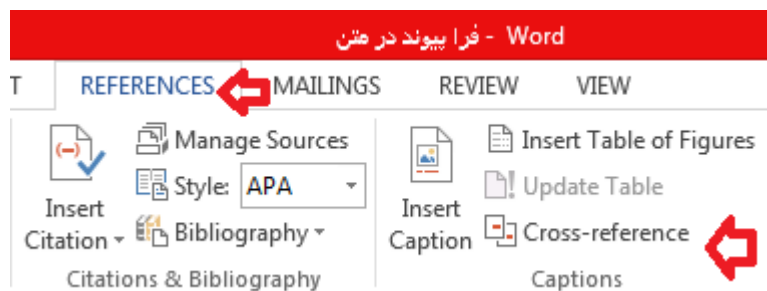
فرا پیوند در متن - Word

T REFERENCES MAILINGS REVIEW VIEW

Manage Sources
Style: APA
Insert Citation
Bibliography
Citations & Bibliography

Insert Table of Figures
Update Table
Insert Caption
Cross-reference
Captions